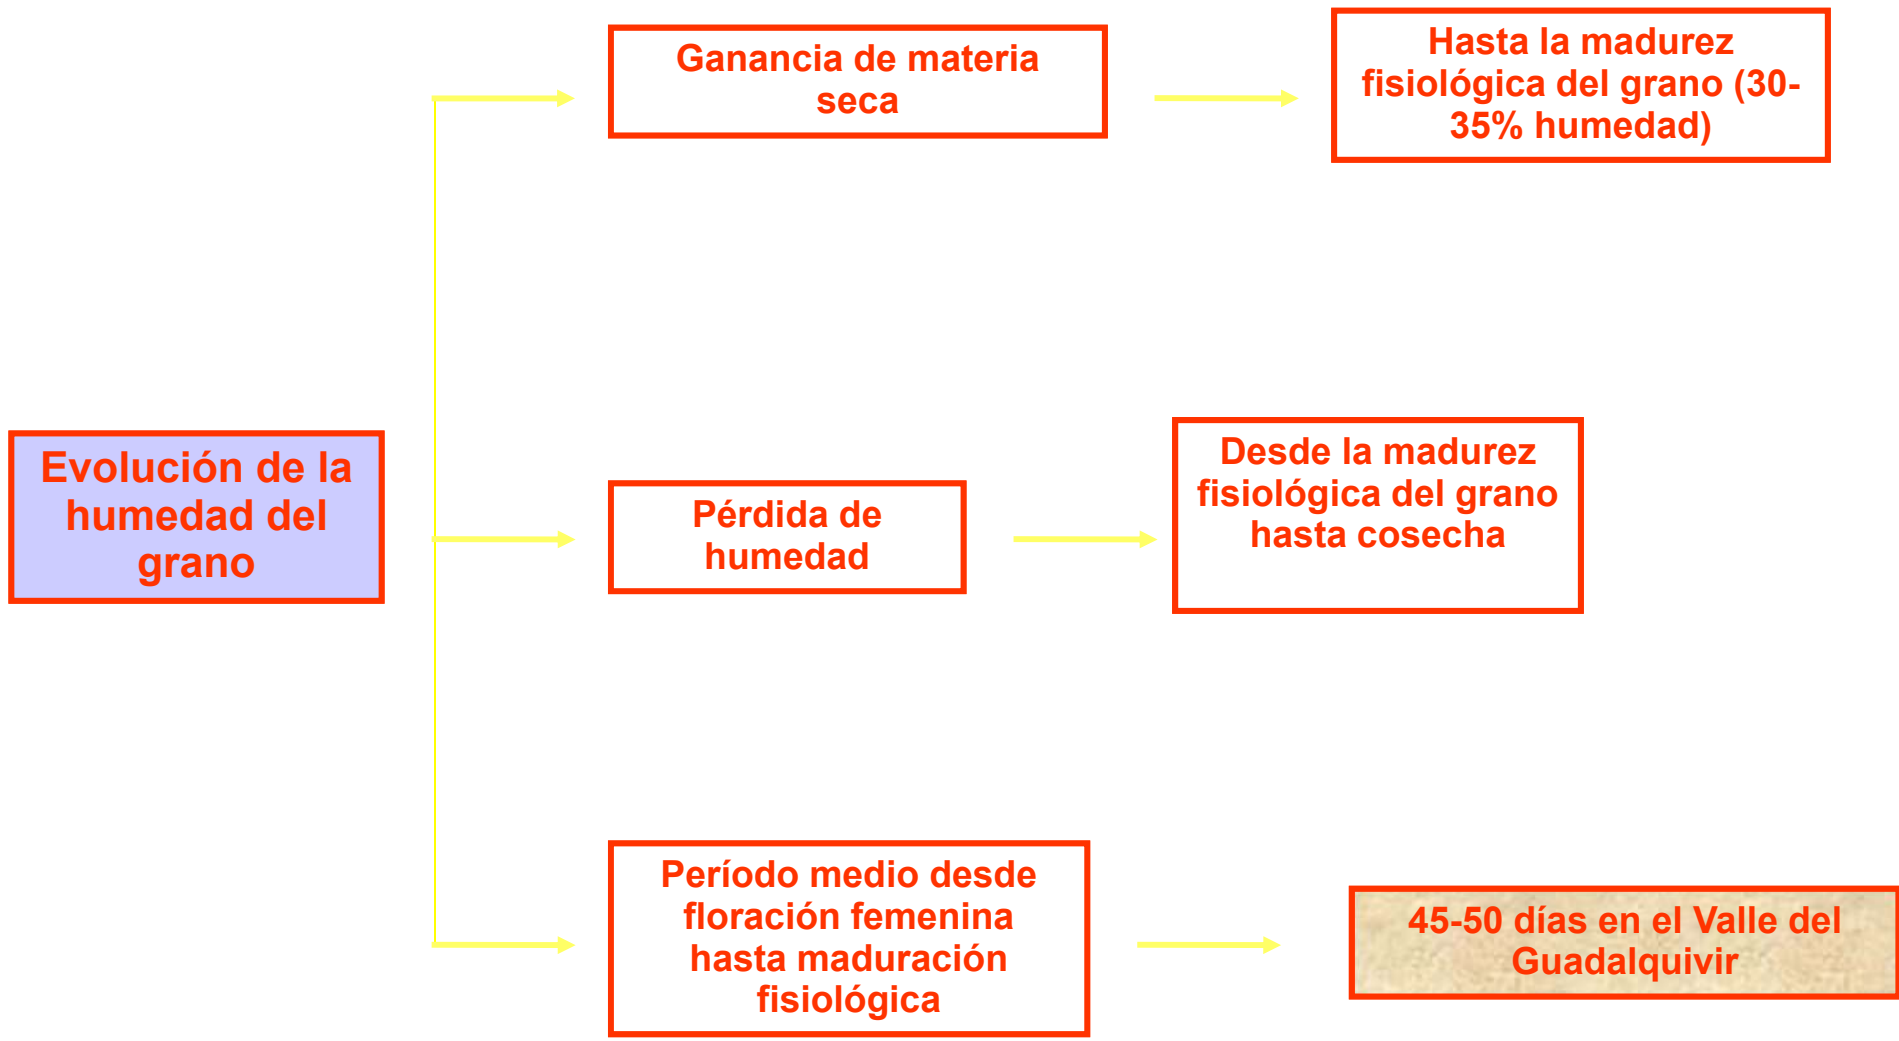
Evolución de la humedad del grano

Ganancia de materia seca

Hasta la madurez fisiológica del grano (30-35% humedad)

Pérdida de humedad

Desde la madurez fisiológica del grano hasta cosecha

Período medio desde floración femenina hasta maduración fisiológica

45-50 días en el Valle del Guadalquivir